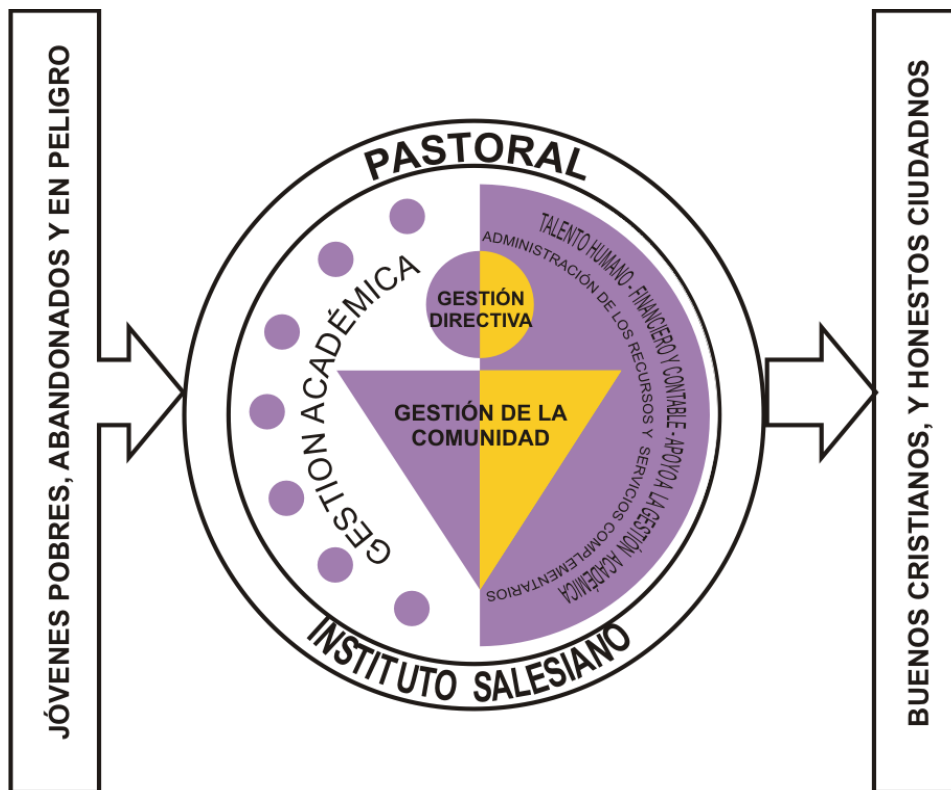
JÓVENES POBRES, ABANDONADOS Y EN PELIGRO

PASTORAL

GESTIÓN ACADÉMICA

GESTIÓN DIRECTIVA

GESTIÓN DE LA COMUNIDAD

TALENTO HUMANO - FINANCIERO Y CONTABLE - APOYO A LA GESTIÓN ACADÉMICA

ADMINISTRACIÓN DE LOS RECURSOS Y SERVICIOS COMPLEMENTARIOS

INSTITUTO SALESIANO

BUENOS CRISTIANOS, Y HONESTOS CIUDADNOS